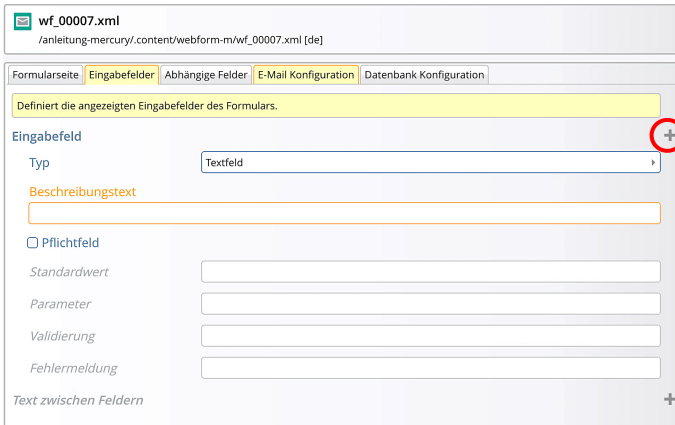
wf_00007.xml
/anleitung-mercury/.content/webform-m/wf_00007.xml [de]

Formularseite | Eingabefelder | Abhängige Felder | E-Mail Konfiguration | Datenbank Konfiguration

Definiert die angezeigten Eingabefelder des Formulars.

Eingabefeld

+

Typ

Textfeld

Beschreibungstext

Pflichtfeld

Standardwert

Parameter

Validierung

Fehlermeldung

Text zwischen Feldern

+